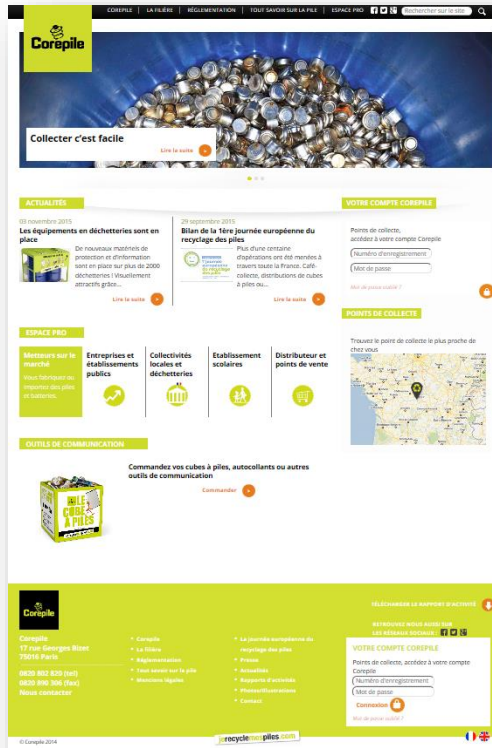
Corepile

COREPILE | LA FILIÈRE | RÉGLEMENTATION | TOUT SAVOIR SUR LA PILE | ESPACE PRO

Rechercher sur le site

Collecter c'est facile

Lire la suite

ACTUALITÉS

03 novembre 2015
Les équipements en déchetteries sont en place

De nouveaux matériels de protection et d'information sont en place sur plus de 2000 déchetteries ! Visuellement attractifs grâce...

Lire la suite

29 septembre 2015
Bilan de la 1ère journée européenne du recyclage des piles

Plus d'une centaine d'opérations ont été menées à travers toute la France. Café-collecte, distributions de cubes à piles ou...

Lire la suite

VOTRE COMPTE COREPILE

Points de collecte, accédez à votre compte Corepile

Numéro d'enregistrement

Mot de passe

Mot de passe oublié ?

ESPACE PRO

Metteurs sur le marché
Vous fabriquez ou importez des piles et batteries.

Entreprises et établissements publics

Collectivités locales et déchetteries

Etablissement scolaires

Distributeur et points de vente

POINTS DE COLLECTE

Trouvez le point de collecte le plus proche de chez vous

OUTILS DE COMMUNICATION

LE CUBE À PILES

Commandez vos cubes à piles, autocollants ou autres outils de communication

Commander

Corepile

TÉLÉCHARGER LE RAPPORT D'ACTIVITÉ

RETROUVEZ NOUS AUSSI SUR LES RÉSEAUX SOCIAUX

Corepile
17 rue Georges Bizet
75016 Paris

0820 802 820 (tel)
0820 800 306 (fax)
Nous contacter

Corepile
La filière
Réglementation
Tout savoir sur la pile
Mentions légales

La journée européenne du recyclage des piles
Presse
Actualités
Rapports d'activité
Photos/Illustrations
Contact

VOTRE COMPTE COREPILE

Points de collecte, accédez à votre compte Corepile

Numéro d'enregistrement

Mot de passe

Connexion

Mot de passe oublié ?

© Corepile 2014

jerecyclemespiles.com